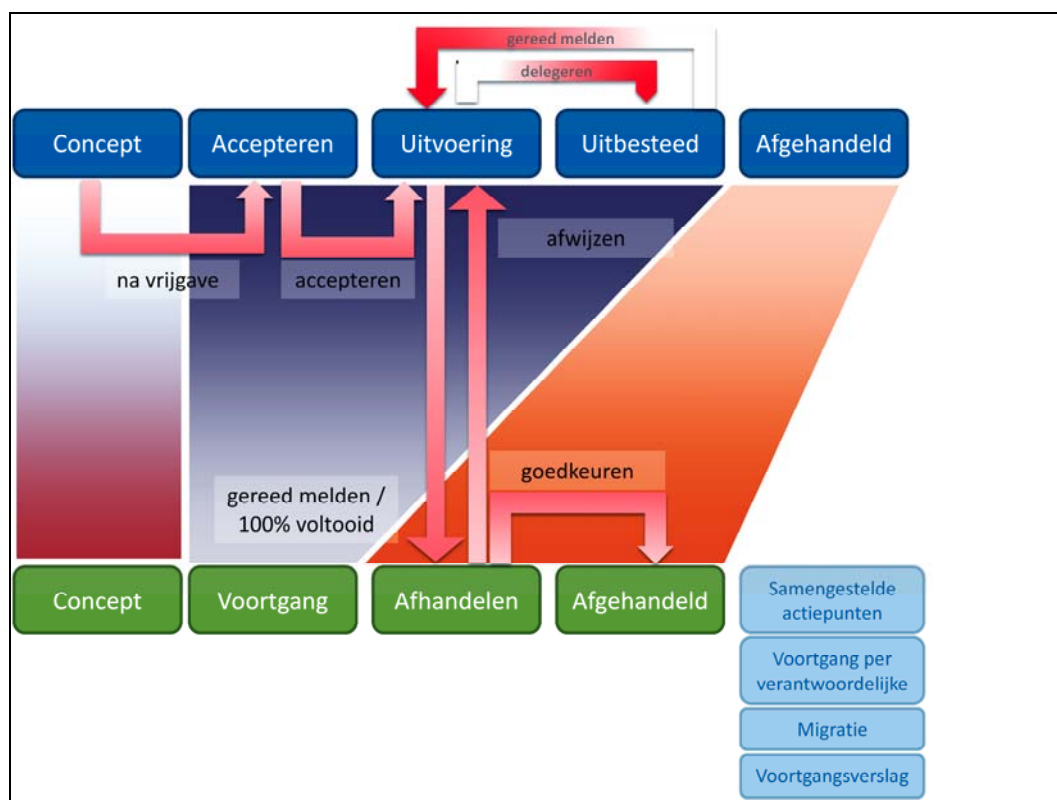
gereed melden

delegeren

Concept

Accepteren

Uitvoering

Uitbesteed

Afgehandeld

afwijzen

na vrijgave

accepteren

goedkeuren

gereed melden / 100% voltooid

Concept

Voortgang

Afhandelen

Afgehandeld

Samengestelde actiepunten

Voortgang per verantwoordelijke

Migratie

Voortgangsverslag